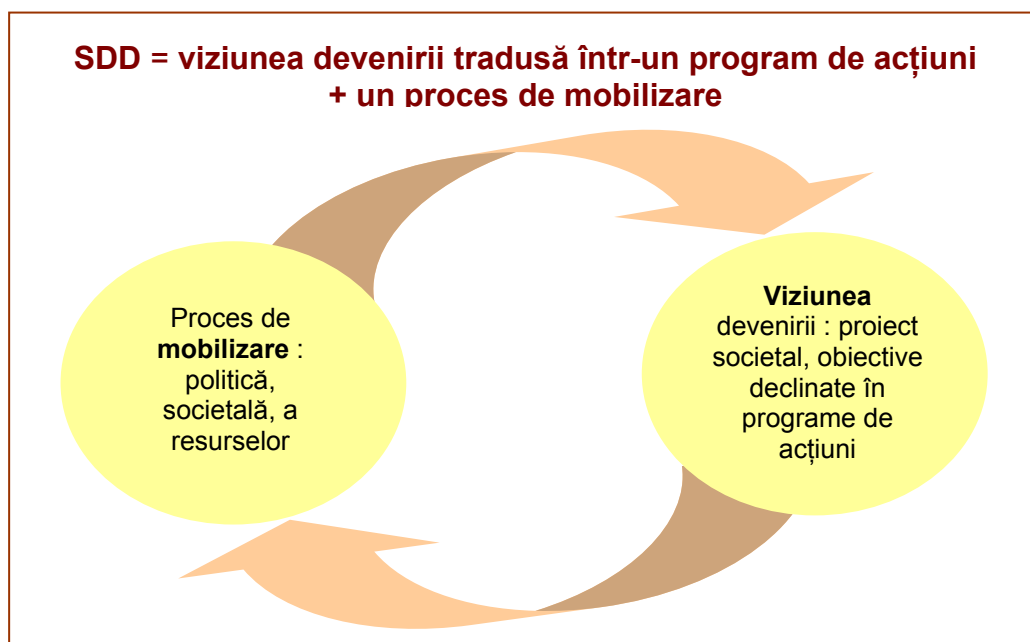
SDD = viziunea devenirii tradusă într-un program de acțiuni + un proces de mobilizare

Proces de **mobilizare** : politică, societală, a resurselor

**Viziunea** devenirii : proiect societal, obiective declinate în programe de acțiuni